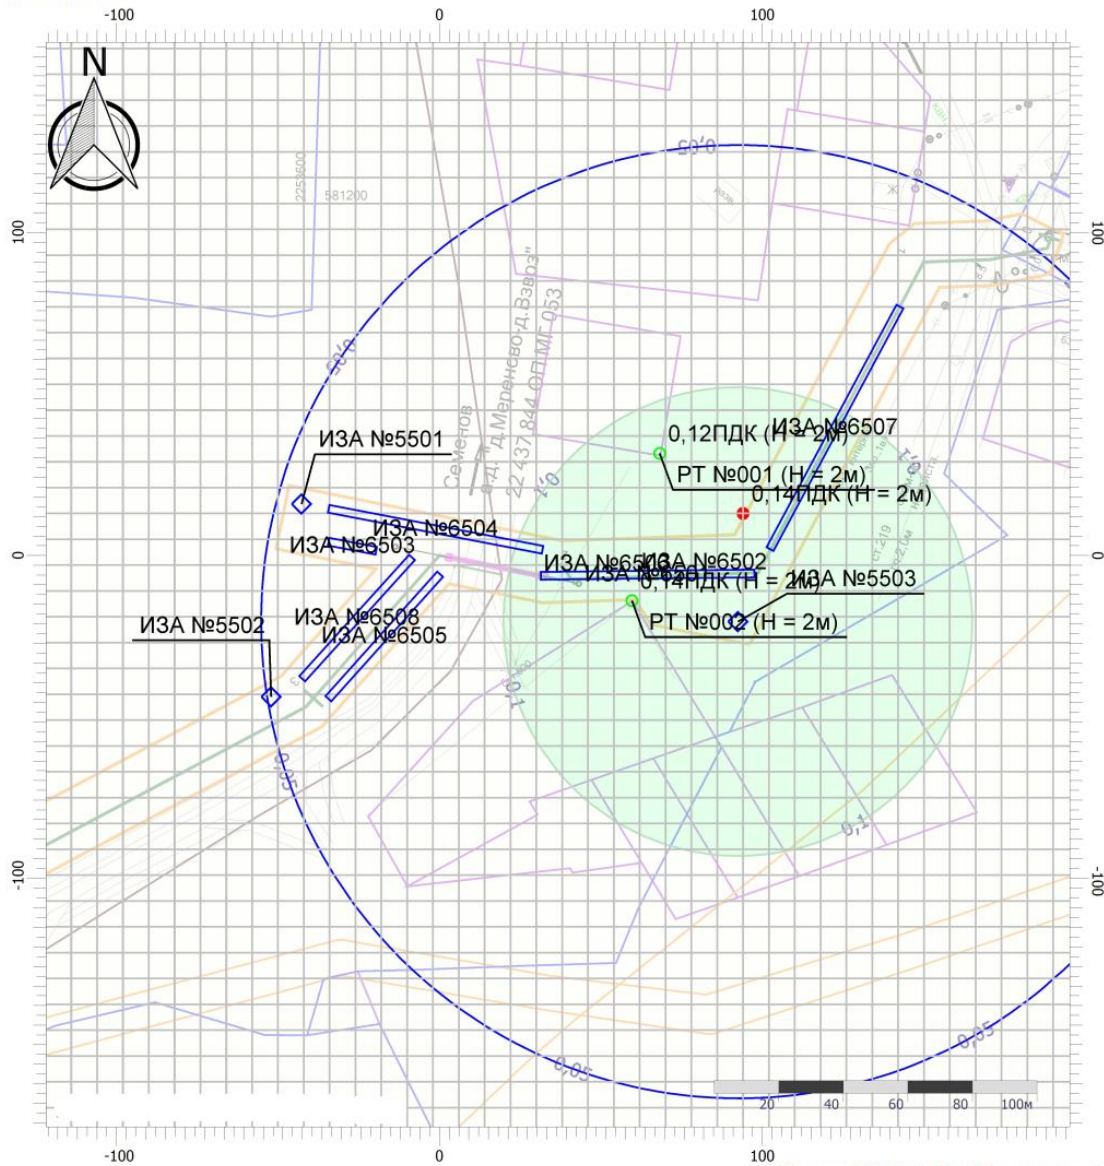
-100
0
100
N
100
0
-100
100
0
-100
-100
0
100
0,05
0,05
2252600
581200
Семенов
а.д. "д.Маренево-д.Взвоз"
22 437 844 ОП МГ 053
0,1
0,1
0,1
0,1
0,05
0,05
0,05
ИЗА №5501
ИЗА №6504
ИЗА №6503
ИЗА №6506
ИЗА №6502
ИЗА №5503
ИЗА №6508
ИЗА №6505
ИЗА №5502
ИЗА №6507
0,12ПДК (Н = 2м)
РТ №001 (Н = 2м)
0,14ПДК (Н = 2м)
0,14ПДК (Н = 2м)
РТ №002 (Н = 2м)
20
40
60
80
100м